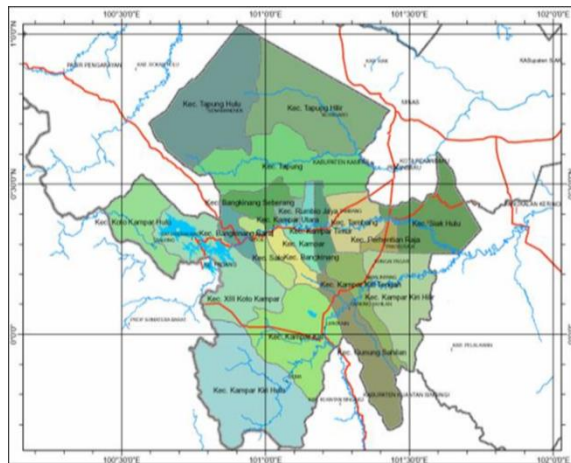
100°30'0"E
101°0'0"E
101°30'0"E
102°0'0"E
1°0'0"N
0°30'0"N
0°0'0"
100°30'0"E
101°0'0"E
101°30'0"E
102°0'0"E

Kec. Tapung Hulu
Kec. Tapung Hilir
Kec. Tapung
KABUPATEN KAMPAR
Kec. Bangkinang Seberang
Kec. Koto Kampar Hulu
Kec. Bangkinang Barat
Kec. Rumbio Jaya
Kec. Kampar Utara
Kec. Kampar Timur
Kec. Tambang
Kec. Siak Hulu
Kec. Perhentian Raja
Kec. Kampar
Kec. Salo
Kec. Bangkinang
Kec. XIII Koto Kampar
Kec. Kampar Kiri Tengah
Kec. Kampar Kiri Hilir
Kec. Kampar Kiri
Kec. Gunung Sahilan
Kec. Kampar Kiri Hulu
KOTA PEKANBARU
PROP. SUMATERA BARAT
KAB. PELALAWAN
KABUPATEN KUANTAN SINGINGI
KAB. SIAK
KABUPATEN SIAK